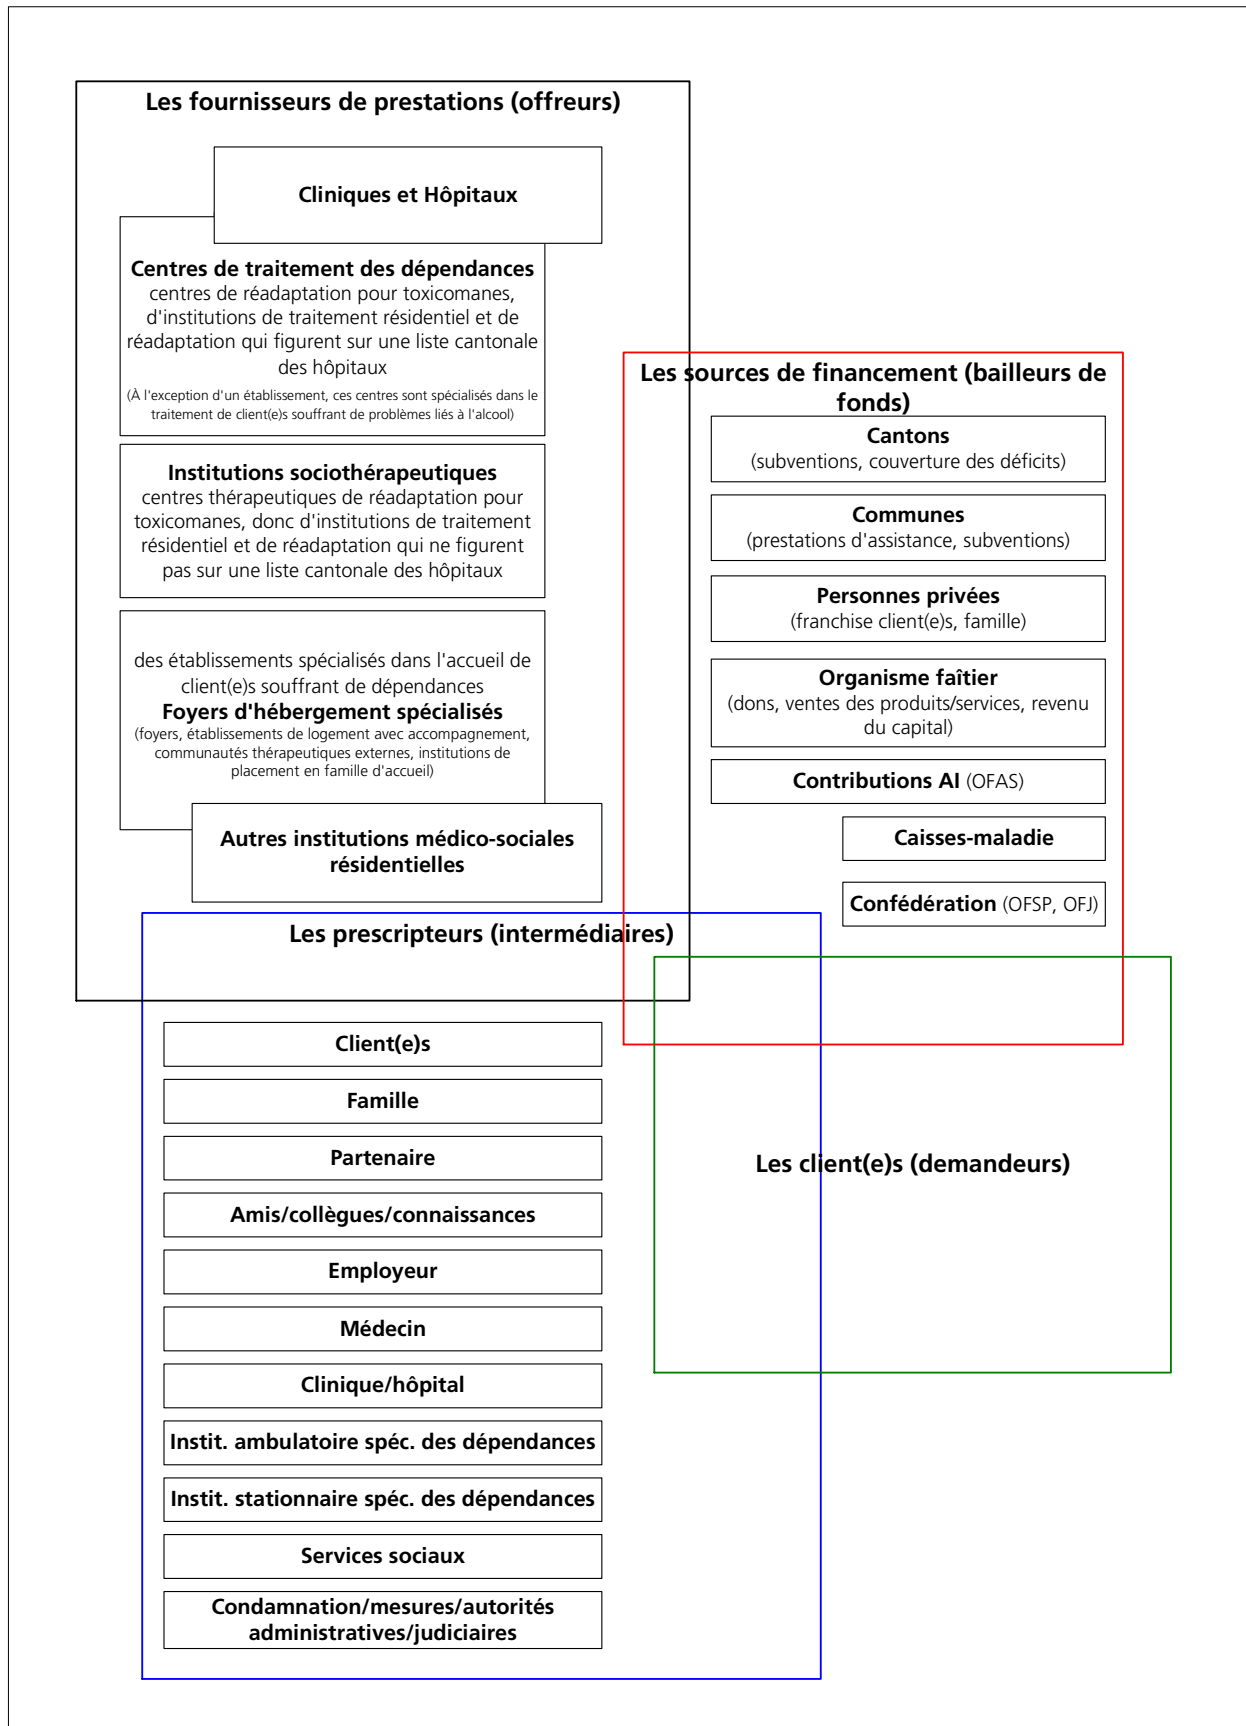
Les fournisseurs de prestations (offreurs)

Cliniques et Hôpitaux

Centres de traitement des dépendances
centres de réadaptation pour toxicomanes, d'institutions de traitement résidentiel et de réadaptation qui figurent sur une liste cantonale des hôpitaux
(À l'exception d'un établissement, ces centres sont spécialisés dans le traitement de client(e)s souffrant de problèmes liés à l'alcool)

Institutions sociothérapeutiques
centres thérapeutiques de réadaptation pour toxicomanes, donc d'institutions de traitement résidentiel et de réadaptation qui ne figurent pas sur une liste cantonale des hôpitaux

des établissements spécialisés dans l'accueil de client(e)s souffrant de dépendances
Foyers d'hébergement spécialisés
(foyers, établissements de logement avec accompagnement, communautés thérapeutiques externes, institutions de placement en famille d'accueil)

Autres institutions médico-sociales résidentielles

Les sources de financement (bailleurs de fonds)

Cantons
(subventions, couverture des déficits)

Communes
(prestations d'assistance, subventions)

Personnes privées
(franchise client(e)s, famille)

Organisme faîtier
(dons, ventes des produits/services, revenu du capital)

Contributions AI (OFAS)

Caisses-maladie

Confédération (OFSP, OFJ)

Les prescripteurs (intermédiaires)

Client(e)s

Famille

Partenaire

Amis/collègues/connaissances

Employeur

Médecin

Clinique/hôpital

Instit. ambulatoire spéc. des dépendances

Instit. stationnaire spéc. des dépendances

Services sociaux

Condamnation/mesures/autorités administratives/judiciaires

Les client(e)s (demandeurs)